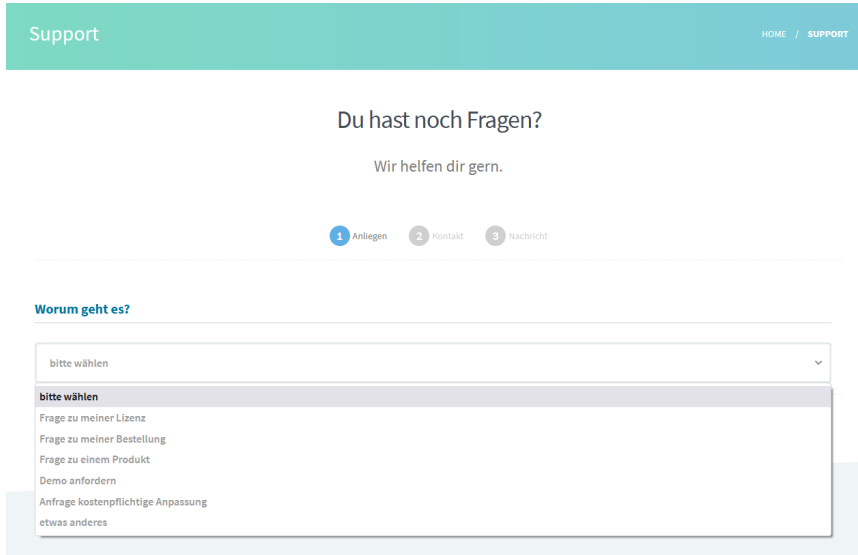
Support

HOME / SUPPORT

Du hast noch Fragen?

Wir helfen dir gern.

1 Anliegen 2 Kontakt 3 Nachricht

Worum geht es?

bitte wählen

bitte wählen
Frage zu meiner Lizenz
Frage zu meiner Bestellung
Frage zu einem Produkt
Demo anfordern
Anfrage kostenpflichtige Anpassung
etwas anderes